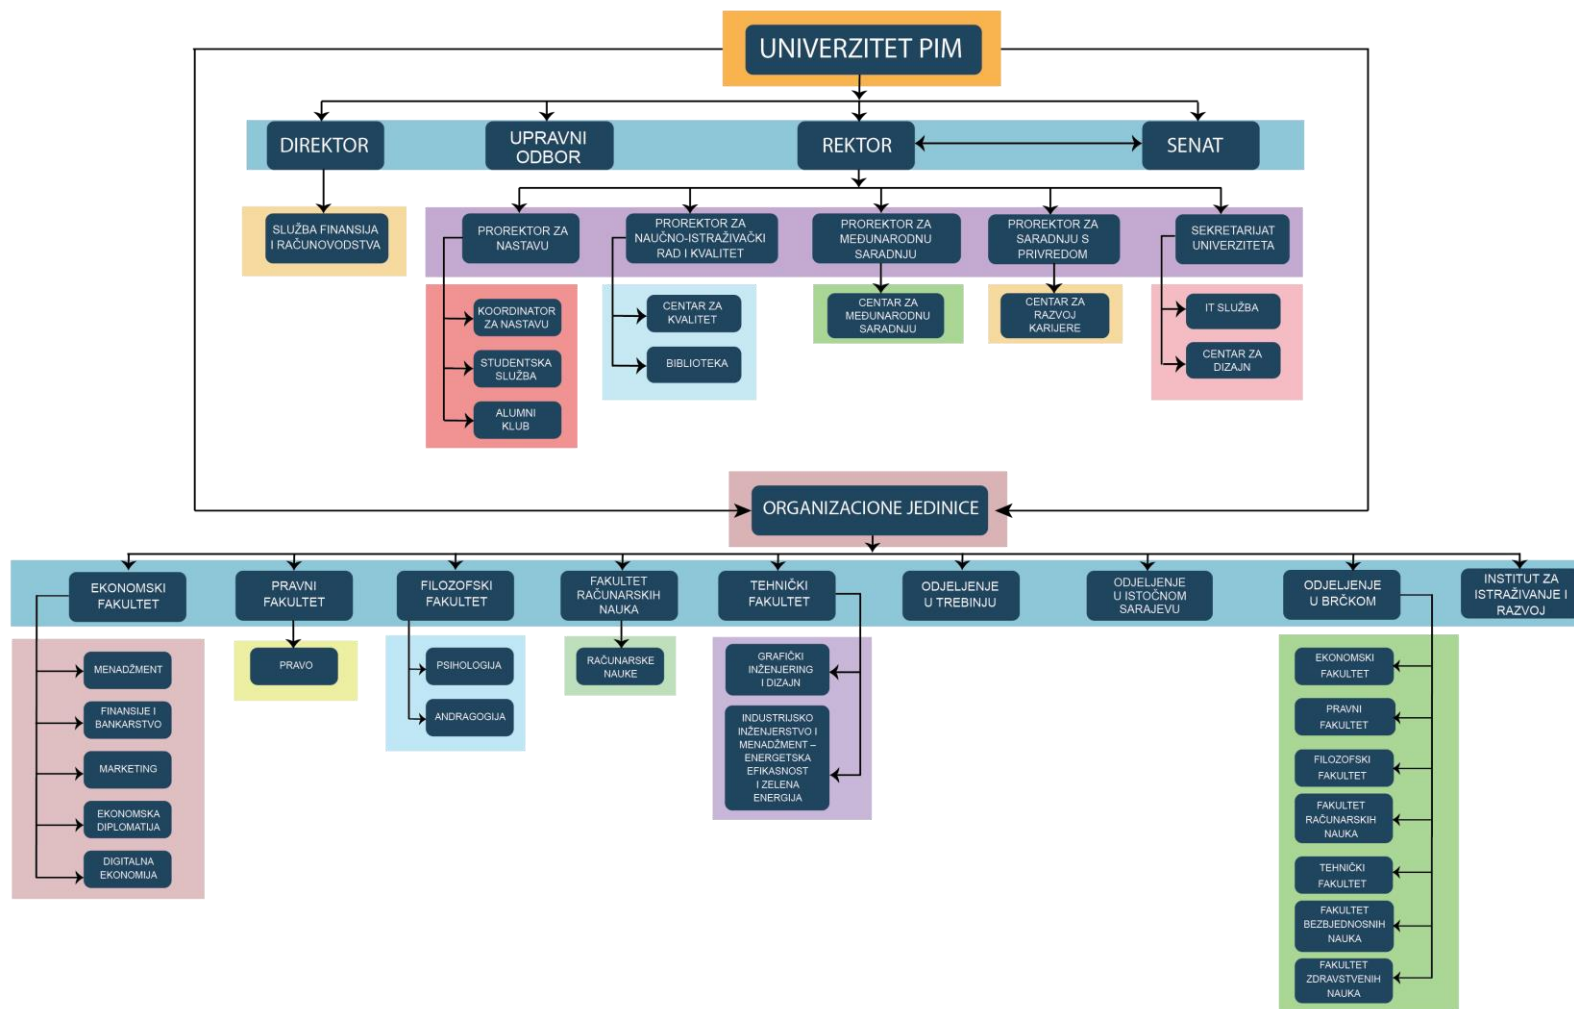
UNIVERZITET PIM

DIREKTOR
UPRAVNI ODBOR
REKTOR
SENAT

SLUŽBA FINANSIJA I RAČUNOVODSTVA

PROREKTOR ZA NASTAVU
PROREKTOR ZA NAUČNO-ISTRAŽIVAČKI RAD I KVALITET
PROREKTOR ZA MEĐUNARODNU SARADNJU
PROREKTOR ZA SARADNJU S PRIVREDOM
SEKRETARIJAT UNIVERZITETA

KOORDINATOR ZA NASTAVU
STUDENTSKA SLUŽBA
ALUMNI KLUB

CENTAR ZA KVALITET
BIBLIOTEKA

CENTAR ZA MEĐUNARODNU SARADNJU

CENTAR ZA RAZVOJ KARIJERE

IT SLUŽBA
CENTAR ZA DIZAJN

ORGANIZACIONE JEDINICE

EKONOMSKI FAKULTET
PRAVNI FAKULTET
FILOZOFSKI FAKULTET
FAKULTET RAČUNARSKIH NAUKA
TEHNIČKI FAKULTET
ODJELJENJE U TREBINJU
ODJELJENJE U ISTOČNOM SARAJEVU
ODJELJENJE U BRČKOM
INSTITUT ZA ISTRAŽIVANJE I RAZVOJ

MENADŽMENT
FINANSIJE I BANKARSTVO
MARKETING
EKONOMSKA DIPLOMATIJA
DIGITALNA EKONOMIJA

PRAVO

PSIHOLOGIJA
ANDRAGOGIJA

RAČUNARSKE NAUKE

GRAFIČKI INŽENJERING I DIZAJN
INDUSTRIJSKO INŽENJERSTVO I MENADŽMENT – ENERGETSKA EFIKASNOST I ZELENA ENERGIJA

EKONOMSKI FAKULTET
PRAVNI FAKULTET
FILOZOFSKI FAKULTET
FAKULTET RAČUNARSKIH NAUKA
TEHNIČKI FAKULTET
FAKULTET BEZBJEDNOSNIH NAUKA
FAKULTET ZDRAVSTVENIH NAUKA